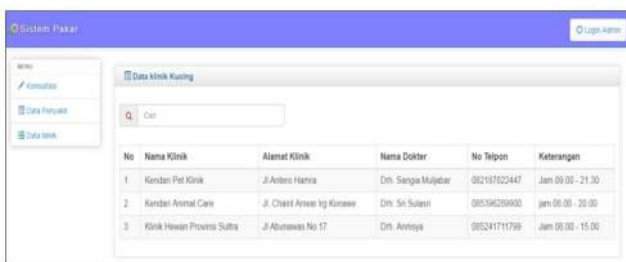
Sistem Pakar

Login Admin

MENU

Konsultasi

Data Penyakit

Data klinik

Data klinik Kucing

Cari

| No | Nama Klinik | Alamat Klinik | Nama Dokter | No Telpon | Keterangan |
|---|---|---|---|---|---|
| 1 | Kendari Pet Klinik | Jl Antero Hamra | Drh. Sangia Muljabar | 082197822447 | Jam 09.00 - 21.30 |
| 2 | Kendari Animal Care | Jl. Chairil Anwar lrg Konawe | Drh. Sri Sulastri | 085396269900 | jam 08.00 - 20.00 |
| 3 | Klinik Hewan Provinsi Sultra | Jl Abunawas No 17 | Drh. Annisya | 085241711799 | Jam 08.00 - 15.00 |